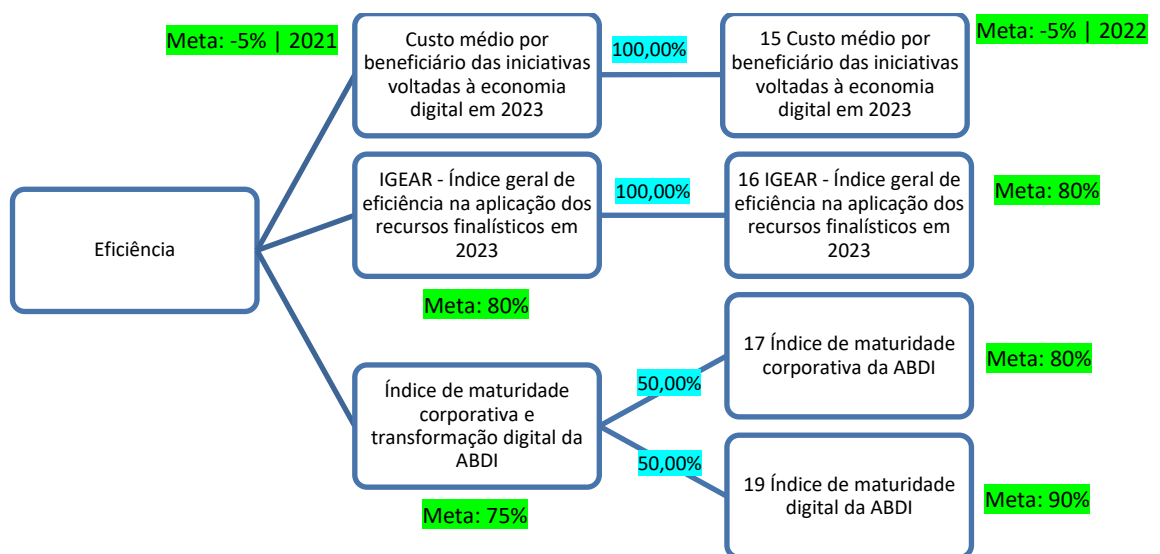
Eficiência

Meta: -5% | 2021

Custo médio por beneficiário das iniciativas voltadas à economia digital em 2023

100,00%

15 Custo médio por beneficiário das iniciativas voltadas à economia digital em 2023

Meta: -5% | 2022

IGEAR - Índice geral de eficiência na aplicação dos recursos finalísticos em 2023

100,00%

16 IGEAR - Índice geral de eficiência na aplicação dos recursos finalísticos em 2023

Meta: 80%

Meta: 80%

Índice de maturidade corporativa e transformação digital da ABDI

50,00%

17 Índice de maturidade corporativa da ABDI

Meta: 80%

50,00%

19 Índice de maturidade digital da ABDI

Meta: 90%

Meta: 75%